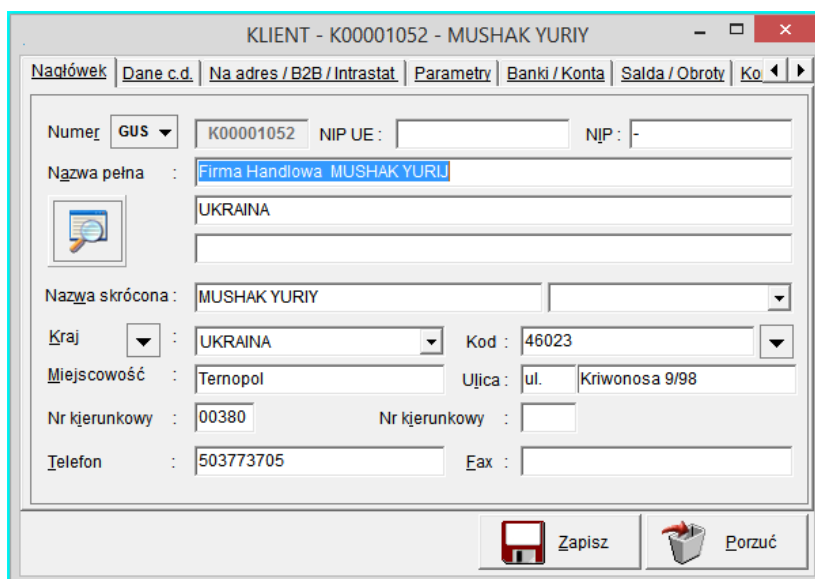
KLIENT - K00001052 - MUSHAK YURIY

Nagłówek | Dane c.d. | Na adres / B2B / Intrastat | Parametry | Banki / Konta | Salda / Obroty | Ko

Numer GUS K00001052 NIP UE : NIP : -

Nazwa pełna : Firma Handlowa MUSHAK YURIJ

UKRAINA

Nazwa skrócona : MUSHAK YURIY

Kraj : UKRAINA Kod : 46023

Miejscowość : Ternopol Ulica : ul. Kriwonosa 9/98

Nr kierunkowy : 00380 Nr kierunkowy :

Telefon : 503773705 Fax :

Zapisz Porzuć